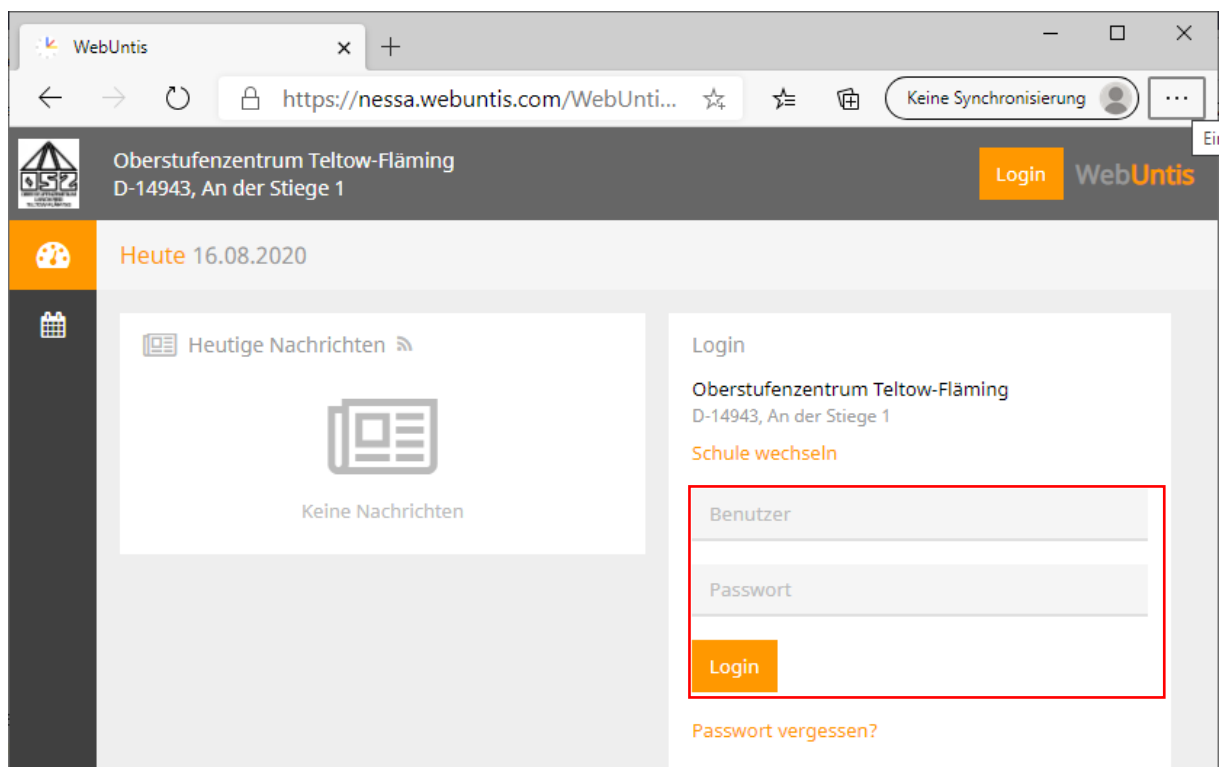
WebUntis

https://nessa.webuntis.com/WebUnti...

Keine Synchronisierung

Ei

OSZ

Oberstufenzentrum Teltow-Fläming
D-14943, An der Stiege 1

Login

WebUntis

Heute 16.08.2020

Heutige Nachrichten

Keine Nachrichten

Login

Oberstufenzentrum Teltow-Fläming
D-14943, An der Stiege 1

Schule wechseln

Benutzer

Passwort

Login

Passwort vergessen?